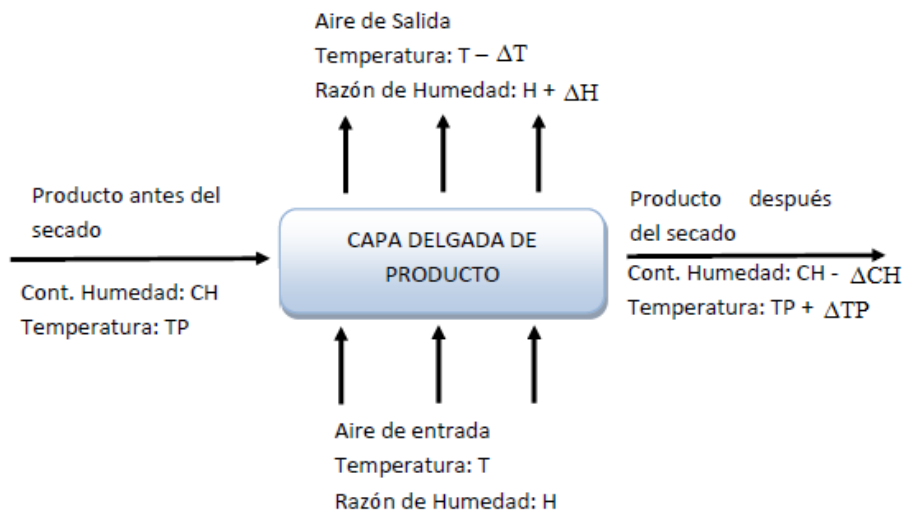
Aire de Salida
Temperatura: T – $\Delta T$
Razón de Humedad: H + $\Delta H$

Producto antes del secado

Cont. Humedad: CH
Temperatura: TP

CAPA DELGADA DE PRODUCTO

Producto después del secado

Cont. Humedad: CH - $\Delta CH$
Temperatura: TP + $\Delta TP$

Aire de entrada
Temperatura: T
Razón de Humedad: H